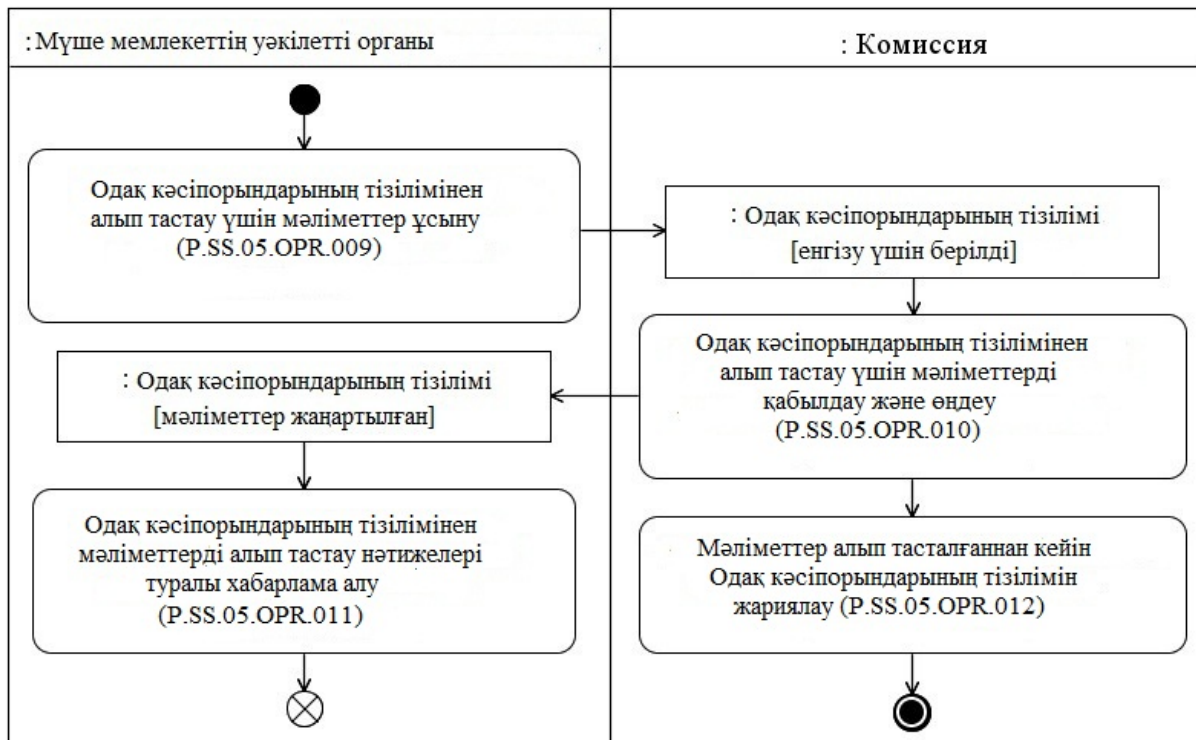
:Мүше мемлекеттің уәкілетті органы

: Комиссия

Одақ кәсіпорындарының тізілімінен алып тастау үшін мәліметтер ұсыну (P.SS.05.OPR.009)

: Одақ кәсіпорындарының тізілімі [енгізу үшін берілді]

Одақ кәсіпорындарының тізілімінен алып тастау үшін мәліметтерді қабылдау және өңдеу (P.SS.05.OPR.010)

: Одақ кәсіпорындарының тізілімі [мәліметтер жаңартылған]

Одақ кәсіпорындарының тізілімінен мәліметтерді алып тастау нәтижелері туралы хабарлама алу (P.SS.05.OPR.011)

Мәліметтер алып тасталғаннан кейін Одақ кәсіпорындарының тізілімін жариялау (P.SS.05.OPR.012)